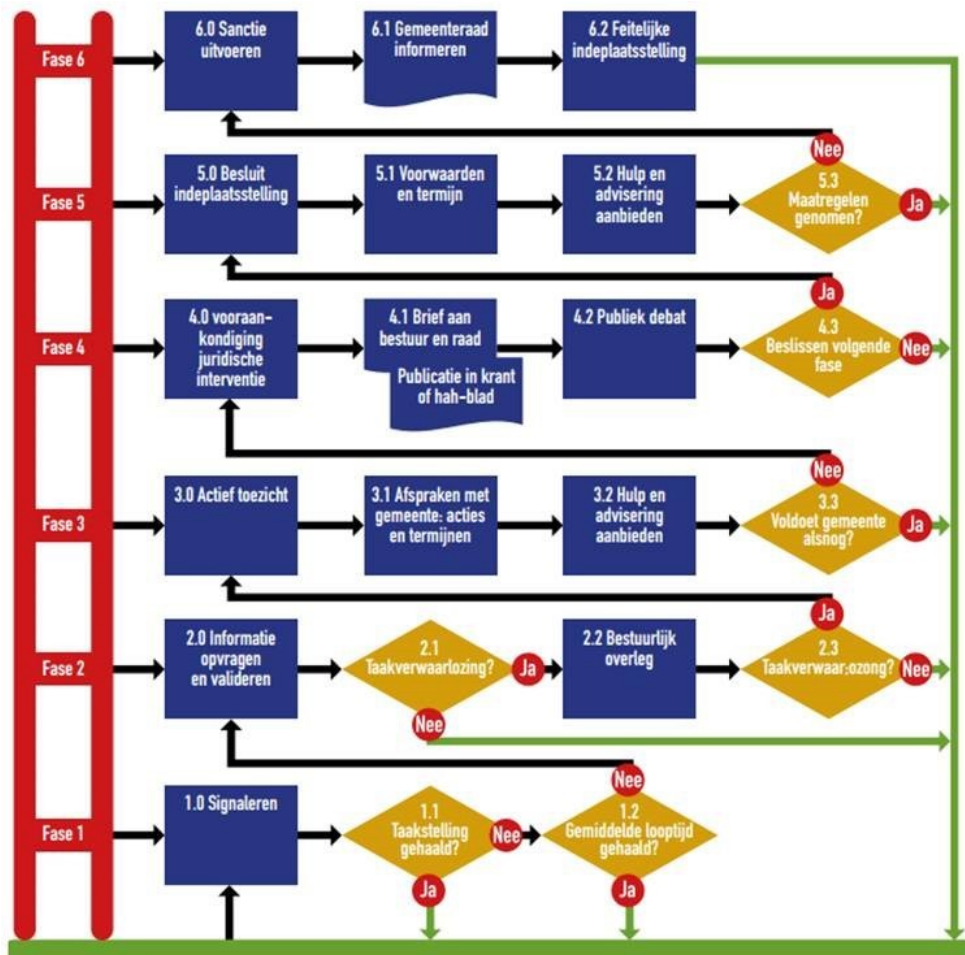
Fase 6
6.0 Sanctie uitvoeren
6.1 Gemeenteraad informeren
6.2 Feitelijke indeplaatsstelling
Nee

Fase 5
5.0 Besluit indeplaatsstelling
5.1 Voorwaarden en termijn
5.2 Hulp en advisering aanbieden
5.3 Maatregelen genomen?
Ja
Ja

Fase 4
4.0 vooraankondiging juridische interventie
4.1 Brief aan bestuur en raad
Publicatie in krant of hah-blad
4.2 Publiek debat
4.3 Beslissen volgende fase
Nee
Nee

Fase 3
3.0 Actief toezicht
3.1 Afspraken met gemeente: acties en termijnen
3.2 Hulp en advisering aanbieden
3.3 Voldoet gemeente alsnog?
Ja
Ja

Fase 2
2.0 Informatie opvragen en valideren
2.1 Taakverwaarlozing?
Ja
2.2 Bestuurlijk overleg
2.3 Taakverwaar:ozong?
Nee
Nee
Nee

Fase 1
1.0 Signaleren
1.1 Taakstelling gehaald?
Nee
1.2 Gemiddelde looptijd gehaald?
Ja
Ja